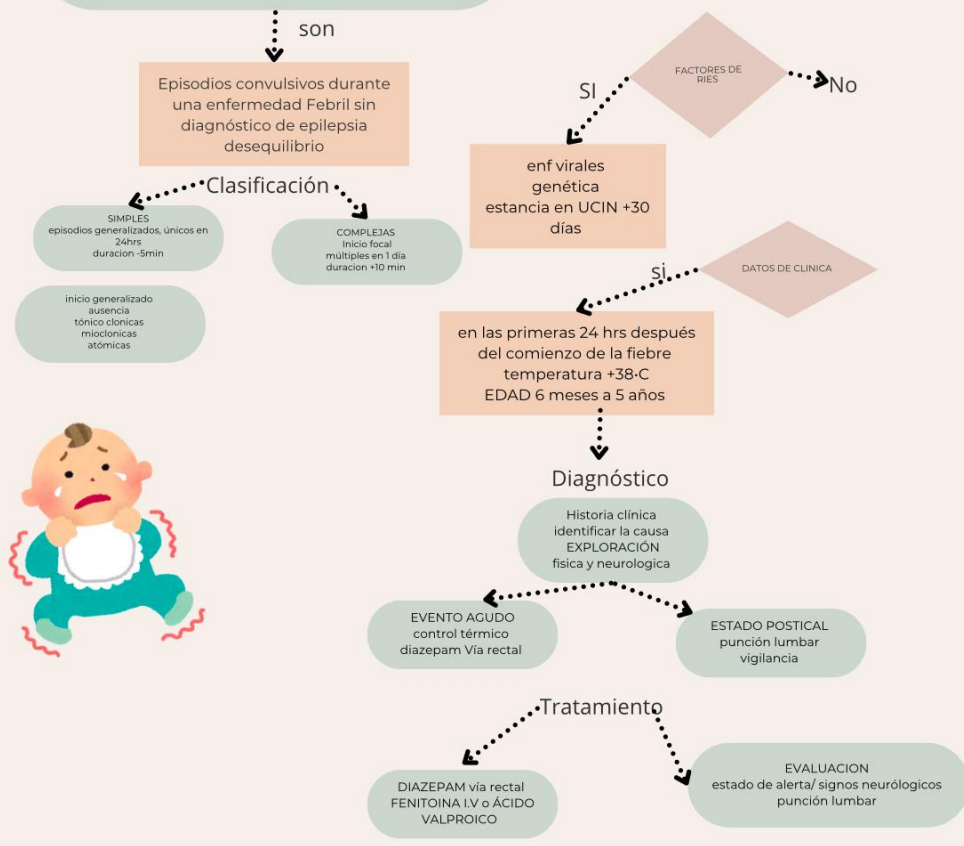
son

Episodios convulsivos durante una enfermedad Febril sin diagnóstico de epilepsia desequilibrio

Clasificación

SIMPLES
episodios generalizados, únicos en 24hrs
duracion -5min

COMPLEJAS
Inicio focal
múltiples en 1 día
duracion +10 min

inicio generalizado
ausencia
tónico clonicas
mioclonicas
atómicas

FACTORES DE RIES

SI

No

enf virales
genética
estancia en UCIN +30 días

DATOS DE CLINICA

si

en las primeras 24 hrs después del comienzo de la fiebre
temperatura +38·C
EDAD 6 meses a 5 años

Diagnóstico

Historia clínica
identificar la causa
EXPLORACIÓN
física y neurologica

EVENTO AGUDO
control térmico
diazepam Vía rectal

ESTADO POSTICAL
punción lumbar
vigilancia

Tratamiento

DIAZEPAM vía rectal
FENITOINA I.V o ÁCIDO VALPROICO

EVALUACION
estado de alerta/ signos neurológicos
punción lumbar